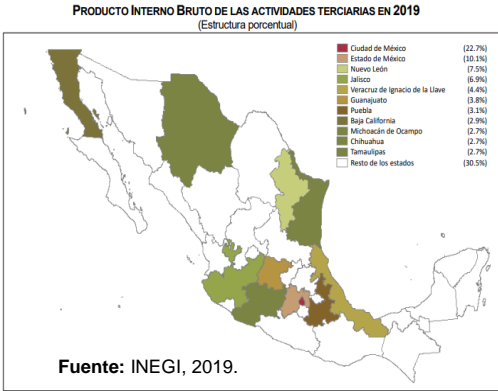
PRODUCTO INTERNO BRUTO DE LAS ACTIVIDADES TERCIARIAS EN 2019
(Estructura porcentual)

| | |
|---|---|
| Ciudad de México | (22.7%) |
| Estado de México | (10.1%) |
| Nuevo León | (7.5%) |
| Jalisco | (6.9%) |
| Veracruz de Ignacio de la Llave | (4.4%) |
| Guanajuato | (3.8%) |
| Puebla | (3.1%) |
| Baja California | (2.9%) |
| Michoacán de Ocampo | (2.7%) |
| Chihuahua | (2.7%) |
| Tamaulipas | (2.7%) |
| Resto de los estados | (30.5%) |

Fuente: INEGI, 2019.